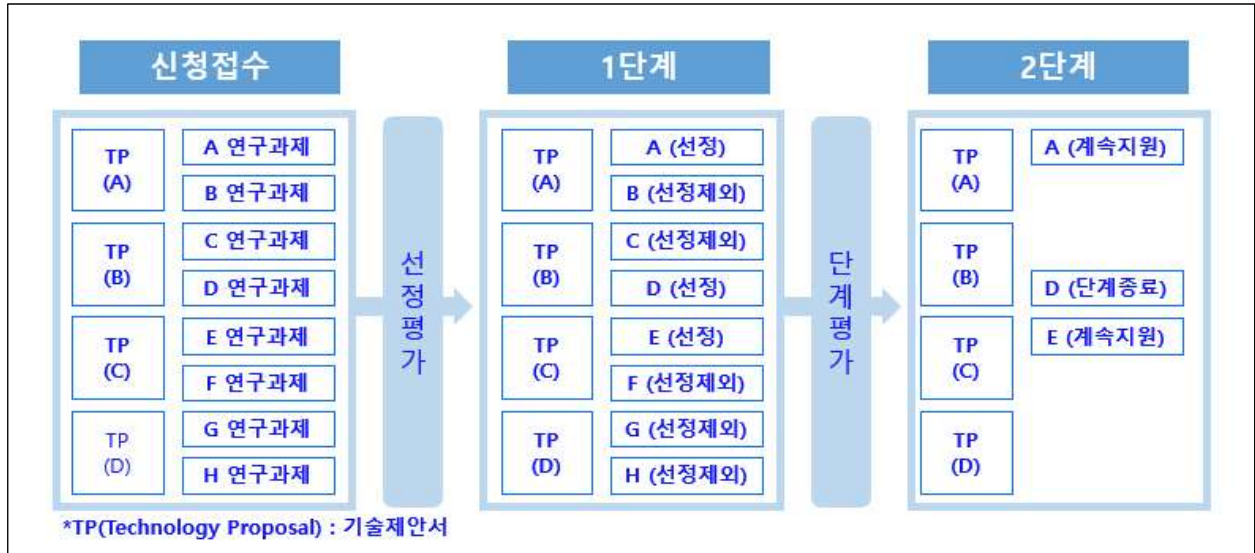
신청접수

TP (A)
A 연구과제
B 연구과제

TP (B)
C 연구과제
D 연구과제

TP (C)
E 연구과제
F 연구과제

TP (D)
G 연구과제
H 연구과제

선정평가

1단계

TP (A)
A (선정)
B (선정제외)

TP (B)
C (선정제외)
D (선정)

TP (C)
E (선정)
F (선정제외)

TP (D)
G (선정제외)
H (선정제외)

단계평가

2단계

TP (A)
A (계속지원)

TP (B)
D (단계종료)

TP (C)
E (계속지원)

TP (D)

*TP(Technology Proposal) : 기술제안서